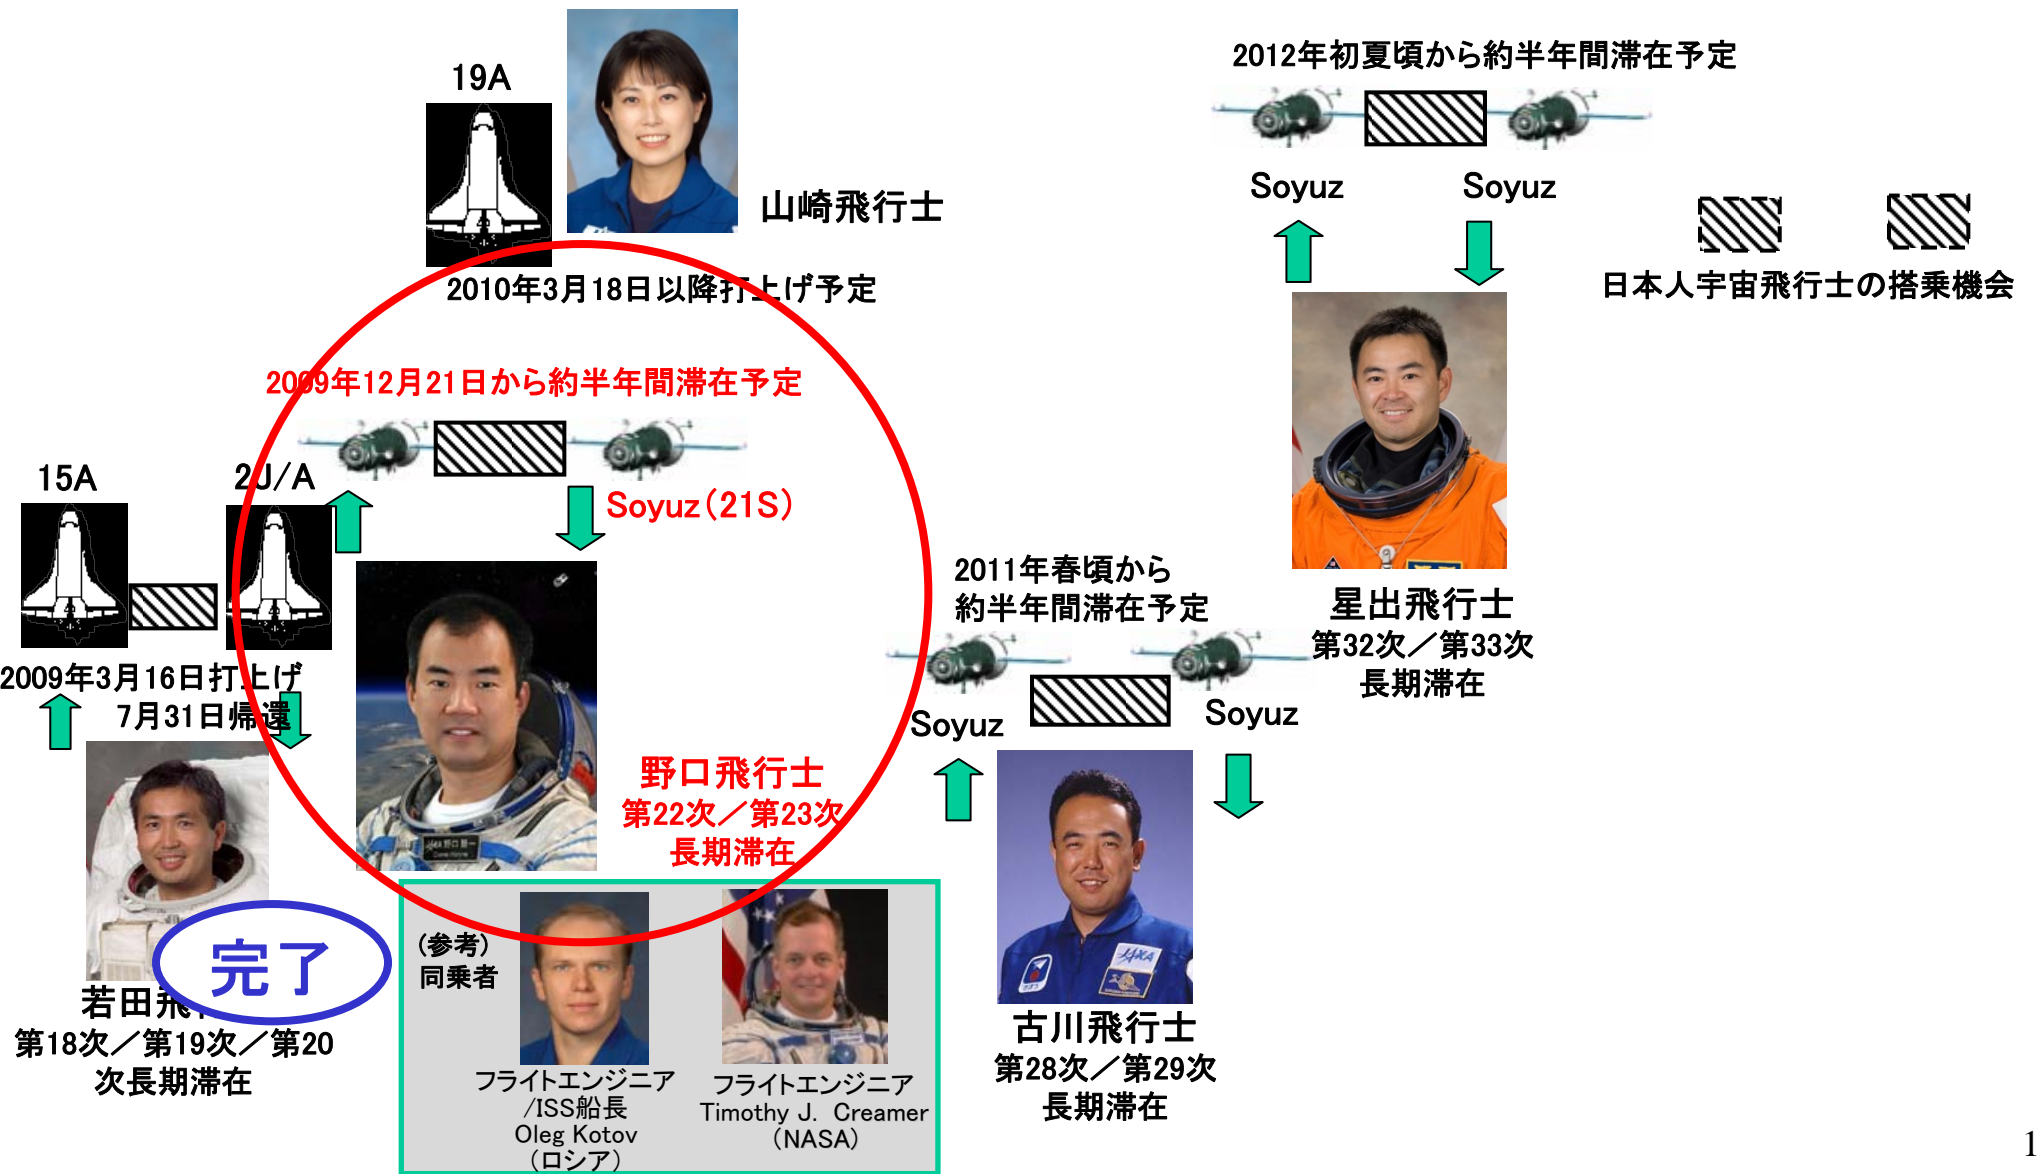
19A

山崎飛行士

2010年3月18日以降打上げ予定

2012年初夏頃から約半年間滞在予定

Soyuz

Soyuz

日本人宇宙飛行士の搭乗機会

星出飛行士
第32次／第33次
長期滞在

2009年12月21日から約半年間滞在予定

Soyuz（21S）

15A

2J/A

2009年3月16日打上げ
7月31日帰還

若田飛行士
第18次／第19次／第20次長期滞在

完了

野口飛行士
第22次／第23次
長期滞在

2011年春頃から
約半年間滞在予定

Soyuz

Soyuz

古川飛行士
第28次／第29次
長期滞在

（参考）
同乗者

フライトエンジニア
/ISS船長
Oleg Kotov
（ロシア）

フライトエンジニア
Timothy J. Creamer
（NASA）

1